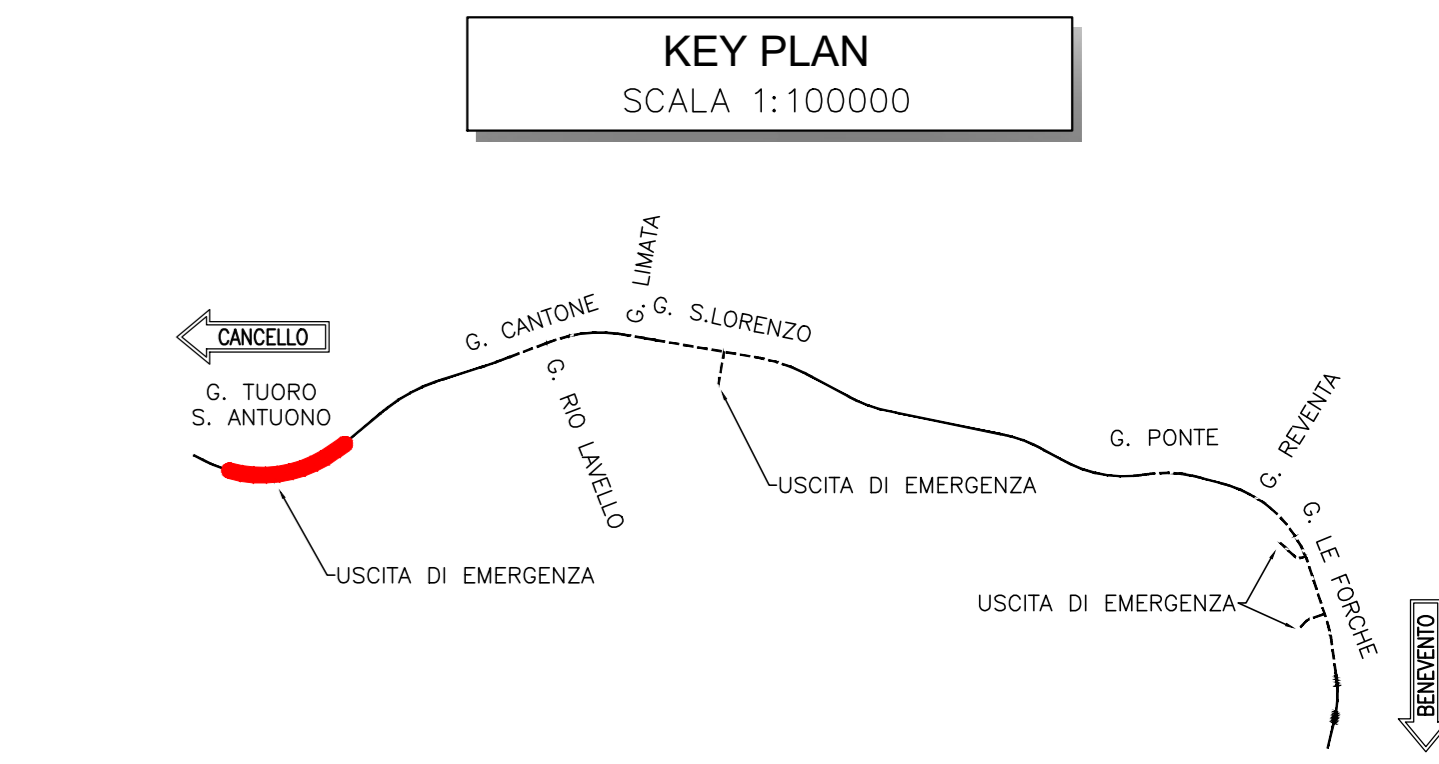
KEY PLAN
SCALA 1:100000

CANCELLO

G. TUORO
S. ANTUONO

USCITA DI EMERGENZA

G. CANTONE

G. RIO LAVELLO

G. LIMATA

G. S.LORENZO

USCITA DI EMERGENZA

G. PONTE

G. REVENTA

G. LE FORCHE

USCITA DI EMERGENZA

BENEVENTO